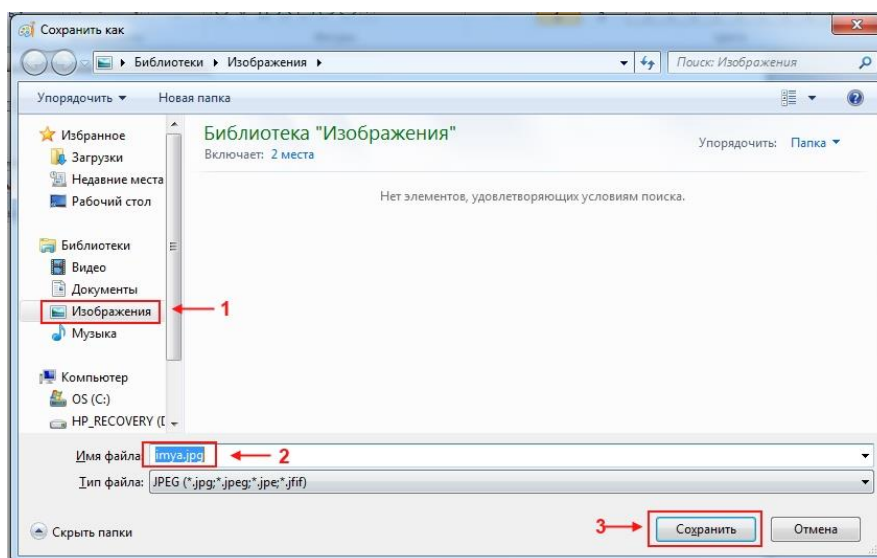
Сохранить как

Библиотеки ▸ Изображения ▸

Поиск: Изображения

Упорядочить ▾ Новая папка

Избранное
Загрузки
Недавние места
Рабочий стол

Библиотеки
Видео
Документы
Изображения
Музыка

Компьютер
OS (C:)
HP_RECOVERY (I

Библиотека "Изображения"
Включает: 2 места

Упорядочить: Папка ▾

Нет элементов, удовлетворяющих условиям поиска.

1

Имя файла: imya.jpg

2

Тип файла: JPEG (*.jpg;*.jpeg;*.jpe;*.jfif)

Скрыть папки

3

Сохранить

Отмена